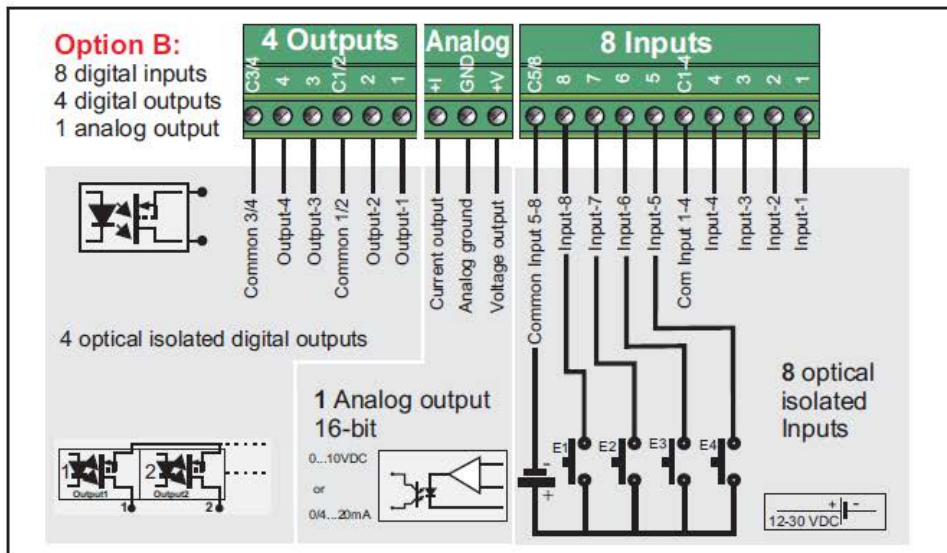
Option B:
8 digital inputs
4 digital outputs
1 analog output

4 Outputs
C3/4 4 3 C1/2 2 1

Analog
+I GND +V

8 Inputs
C5/8 8 7 6 5 C1-4 4 3 2 1

Common 3/4
Output-4
Output-3
Common 1/2
Output-2
Output-1

Current output
Analog ground
Voltage output

Common Input 5-8
Input-8
Input-7
Input-6
Input-5
Com Input 1-4
Input-4
Input-3
Input-2
Input-1

4 optical isolated digital outputs

1 Analog output
16-bit

0...10VDC
or
0/4...20mA

8 optical isolated Inputs

1 2
Output1 Output2
1 2

E1 E2 E3 E4
-
+

+ -
12-30 VDC